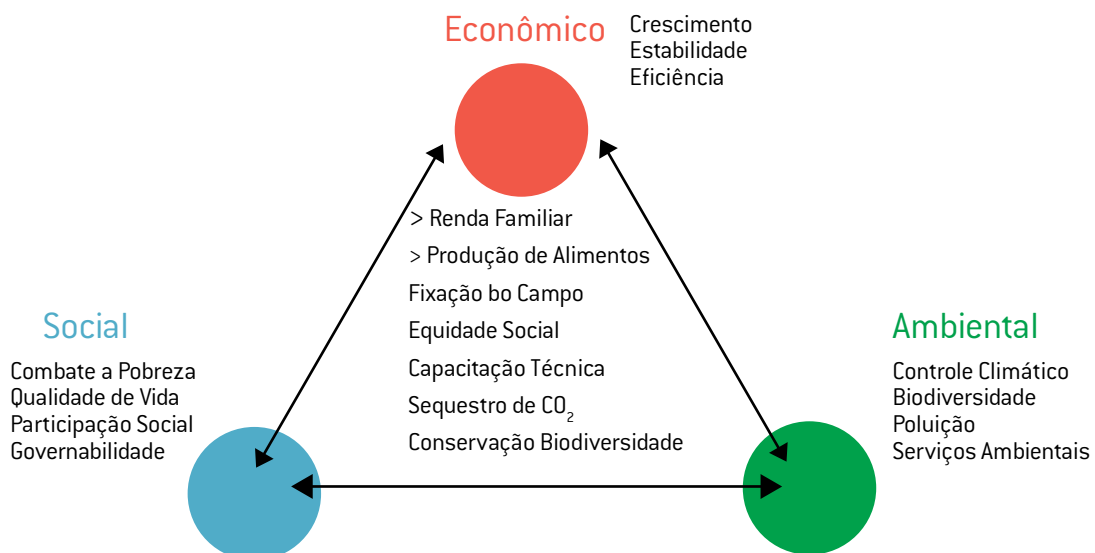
Econômico

Crescimento
Estabilidade
Eficiência

> Renda Familiar
> Produção de Alimentos
Fixação bo Campo
Equidade Social
Capacitação Técnica
Sequestro de $CO_2$
Conservação Biodiversidade

Social

Combate a Pobreza
Qualidade de Vida
Participação Social
Governabilidade

Ambiental

Controle Climático
Biodiversidade
Poluição
Serviços Ambientais